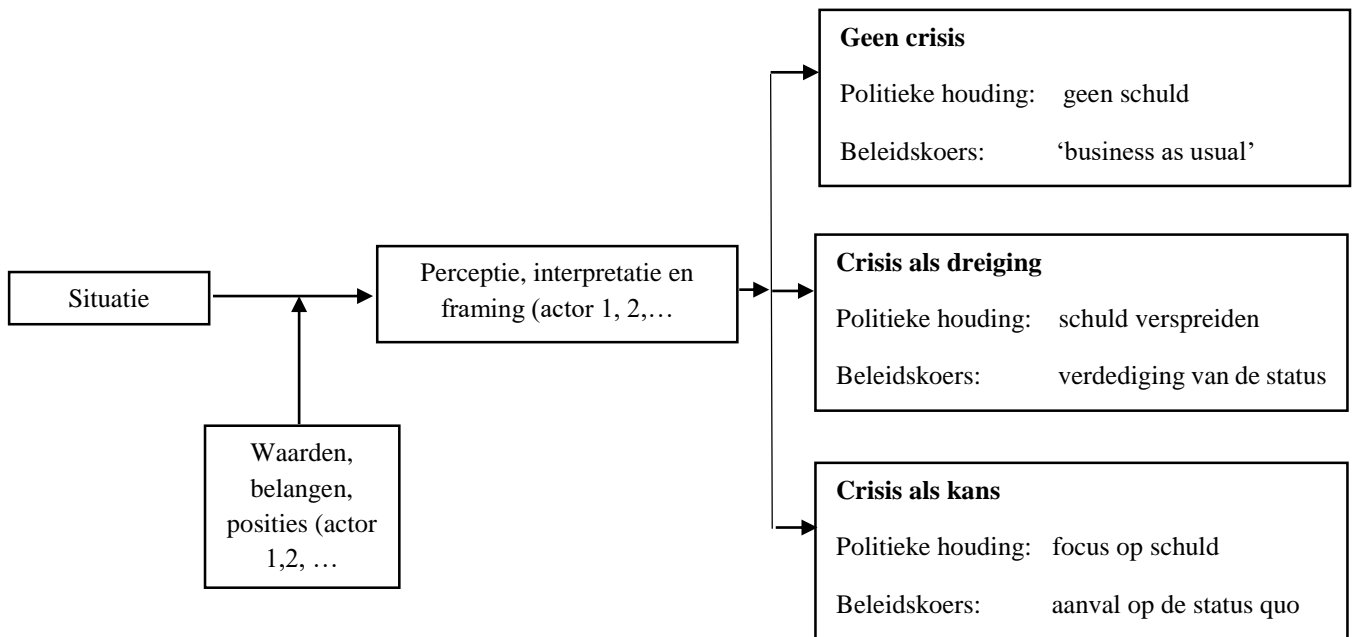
Situatie

Waarden, belangen, posities (actor 1,2, …

Perceptie, interpretatie en framing (actor 1, 2,…

**Geen crisis**

Politieke houding: geen schuld

Beleidskoers: 'business as usual'

**Crisis als dreiging**

Politieke houding: schuld verspreiden

Beleidskoers: verdediging van de status

**Crisis als kans**

Politieke houding: focus op schuld

Beleidskoers: aanval op de status quo